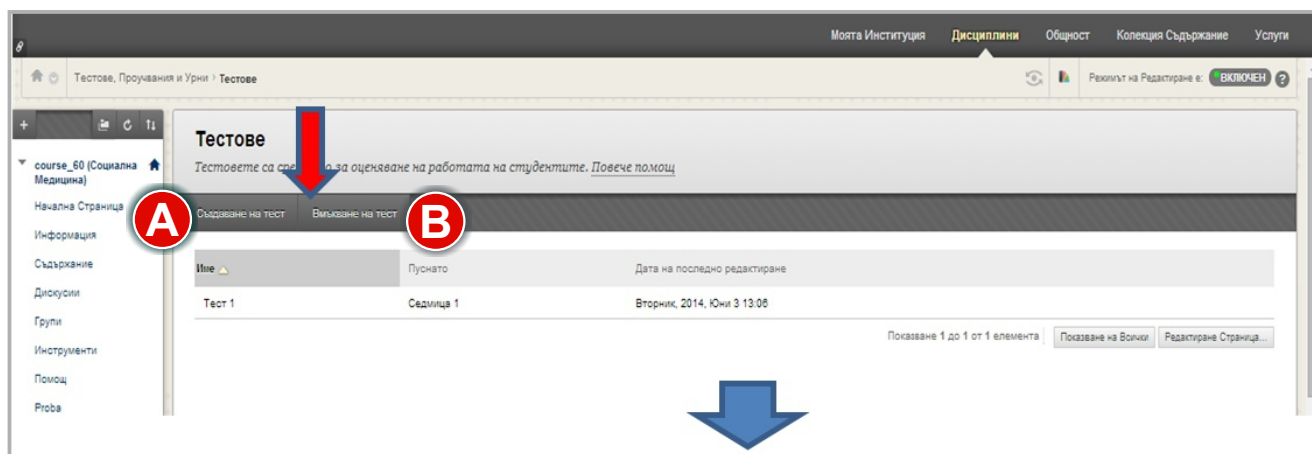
Моята Институция Дисциплини Общност Колекция Съдържание Услуги

Тестове, Проучвания и Урни › Тестове

Режимът на Редактиране е: ВКЛЮЧЕН

course_60 (Социална Медицина)

Начална Страница

Информация

Съдържание

Дискусии

Групи

Инструменти

Помощ

Proba

Тестове

Тестовете са сре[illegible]о за оценяване на работата на студентите. Повече помощ

A

Създаване на тест

Вмъкване на тест

B

| Име | Пуснато | Дата на последно редактиране |
|---|---|---|
| Тест 1 | Седмица 1 | Вторник, 2014, Юни 3 13:06 |

Показване 1 до 1 от 1 елемента Показване на Всички Редактиране Страница...